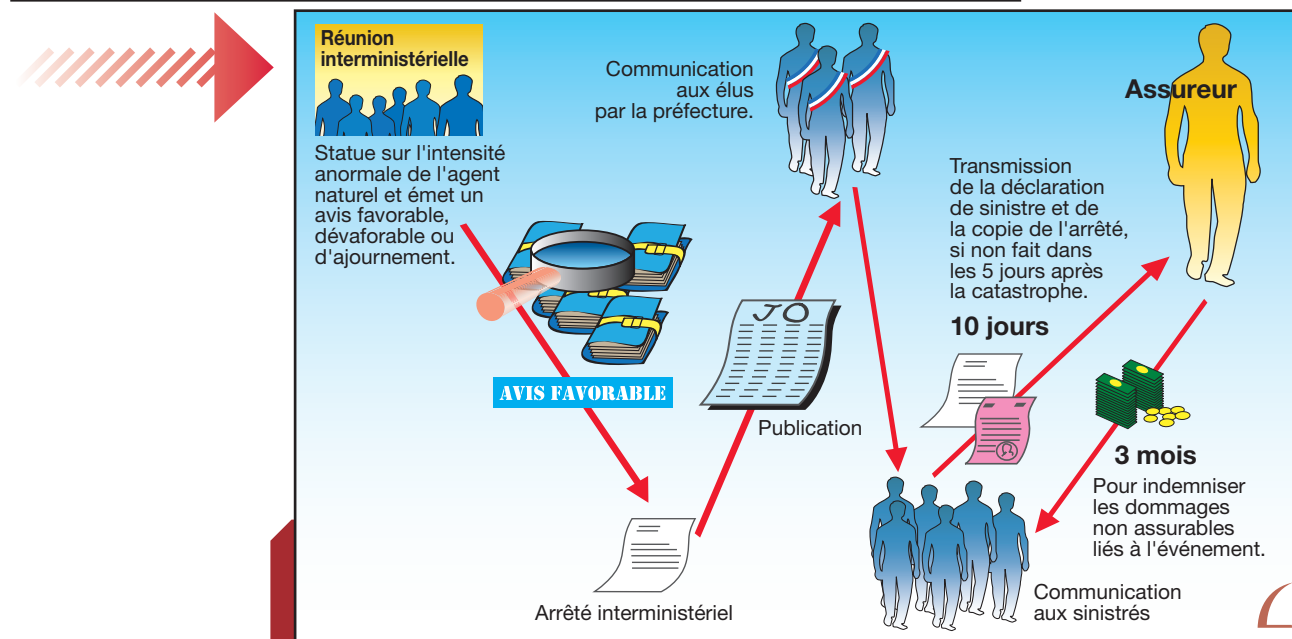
Réunion interministérielle

Statue sur l'intensité anormale de l'agent naturel et émet un avis favorable, dévaforable ou d'ajournement.

AVIS FAVORABLE

Communication aux élus par la préfecture.

JO

Publication

Arrêté interministériel

Assureur

Transmission de la déclaration de sinistre et de la copie de l'arrêté, si non fait dans les 5 jours après la catastrophe.

10 jours

3 mois

Pour indemniser les dommages non assurables liés à l'événement.

Communication aux sinistrés